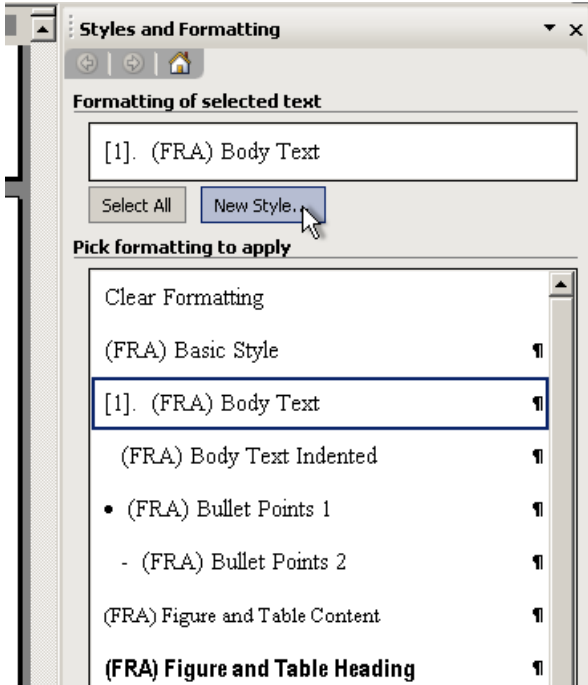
Styles and Formatting

Formatting of selected text

[1]. (FRA) Body Text

Select All

New Style...

Pick formatting to apply

Clear Formatting

(FRA) Basic Style ¶

[1]. (FRA) Body Text ¶

(FRA) Body Text Indented ¶

• (FRA) Bullet Points 1 ¶

- (FRA) Bullet Points 2 ¶

(FRA) Figure and Table Content ¶

**(FRA) Figure and Table Heading** ¶